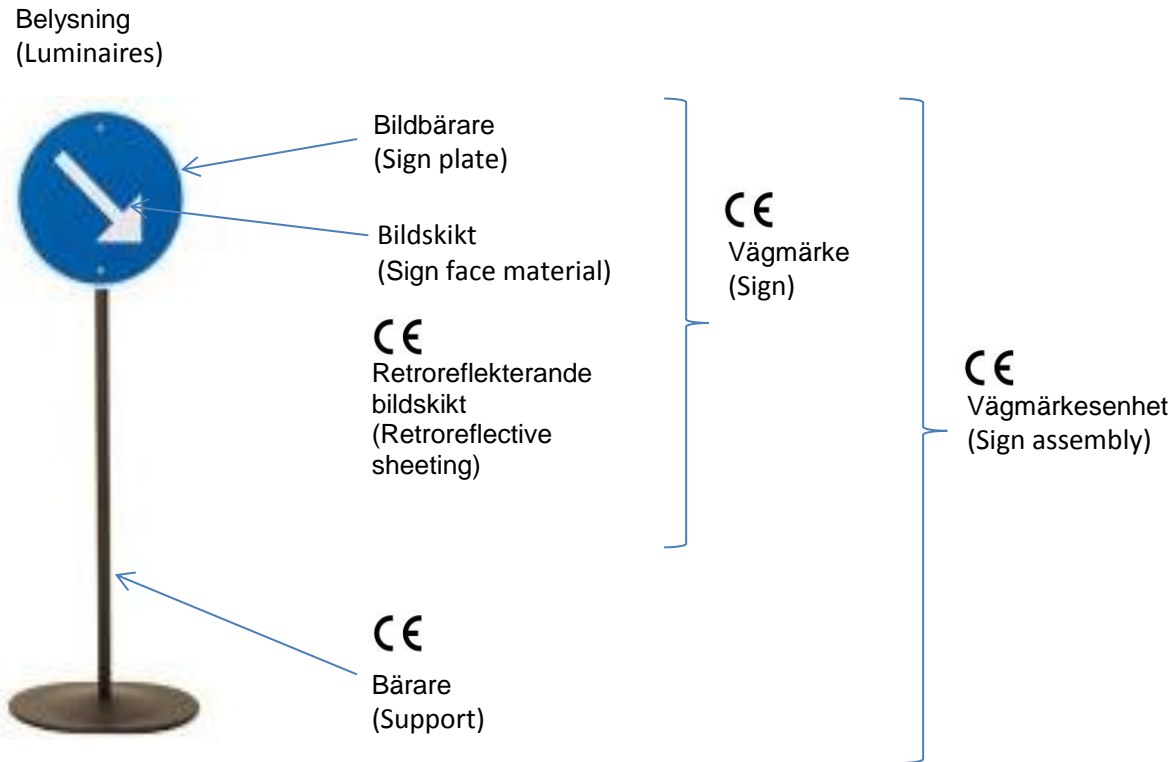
Belysning
(Luminaires)

Bildbärare
(Sign plate)

Bildskikt
(Sign face material)

CE
Retroreflekterande bildskikt
(Retroreflective sheeting)

CE
Vägmärke
(Sign)

CE
Vägmärkesenhet
(Sign assembly)

CE
Bärare
(Support)